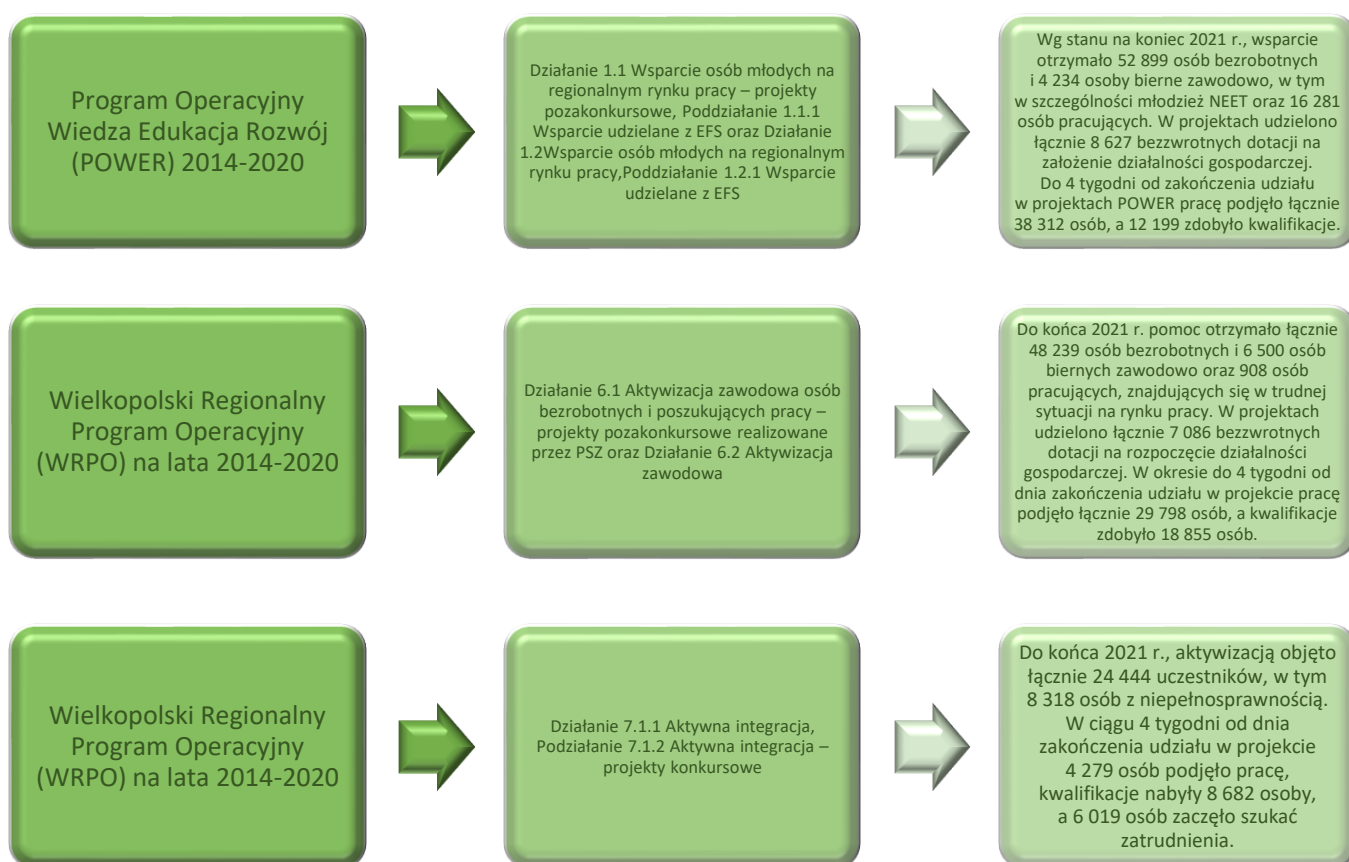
Program Operacyjny Wiedza Edukacja Rozwój (POWER) 2014-2020

Działanie 1.1 Wsparcie osób młodych na regionalnym rynku pracy – projekty pozakonkursowe, Poddziałanie 1.1.1 Wsparcie udzielane z EFS oraz Działanie 1.2Wsparcie osób młodych na regionalnym rynku pracy,Poddziałanie 1.2.1 Wsparcie udzielane z EFS

Wg stanu na koniec 2021 r., wsparcie otrzymało 52 899 osób bezrobotnych i 4 234 osoby bierne zawodowo, w tym w szczególności młodzież NEET oraz 16 281 osób pracujących. W projektach udzielono łącznie 8 627 bezzwrotnych dotacji na założenie działalności gospodarczej. Do 4 tygodni od zakończenia udziału w projektach POWER pracę podjęło łącznie 38 312 osób, a 12 199 zdobyło kwalifikacje.

Wielkopolski Regionalny Program Operacyjny (WRPO) na lata 2014-2020

Działanie 6.1 Aktywizacja zawodowa osób bezrobotnych i poszukujących pracy – projekty pozakonkursowe realizowane przez PSZ oraz Działanie 6.2 Aktywizacja zawodowa

Do końca 2021 r. pomoc otrzymało łącznie 48 239 osób bezrobotnych i 6 500 osób biernych zawodowo oraz 908 osób pracujących, znajdujących się w trudnej sytuacji na rynku pracy. W projektach udzielono łącznie 7 086 bezzwrotnych dotacji na rozpoczęcie działalności gospodarczej. W okresie do 4 tygodni od dnia zakończenia udziału w projekcie pracę podjęło łącznie 29 798 osób, a kwalifikacje zdobyło 18 855 osób.

Wielkopolski Regionalny Program Operacyjny (WRPO) na lata 2014-2020

Działanie 7.1.1 Aktywna integracja, Podziałanie 7.1.2 Aktywna integracja – projekty konkursowe

Do końca 2021 r., aktywizacją objęto łącznie 24 444 uczestników, w tym 8 318 osób z niepełnosprawnością. W ciągu 4 tygodni od dnia zakończenia udziału w projekcie 4 279 osób podjęło pracę, kwalifikacje nabyły 8 682 osoby, a 6 019 osób zaczęło szukać zatrudnienia.